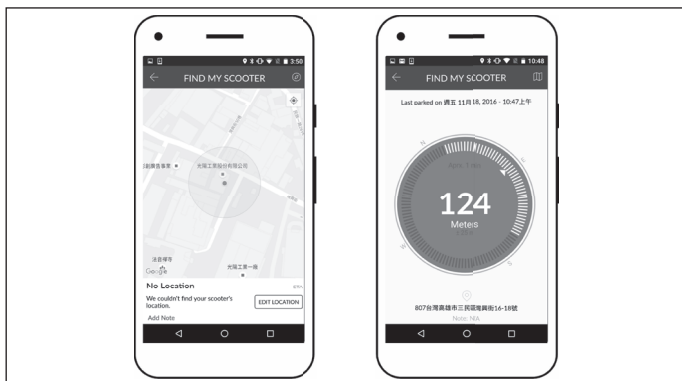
3:50

FIND MY SCOOTER

光陽工業股份有限公司

法官輝寺

Google

光陽工業一廠

No Location

We couldn't find your scooter's location.

EDIT LOCATION

Add Note

10:48

FIND MY SCOOTER

Last parked on 週五 11月 18, 2016 · 10:47上午

124

Meters

807台灣高雄市三民區鷺興街16-18號

Note: N/A